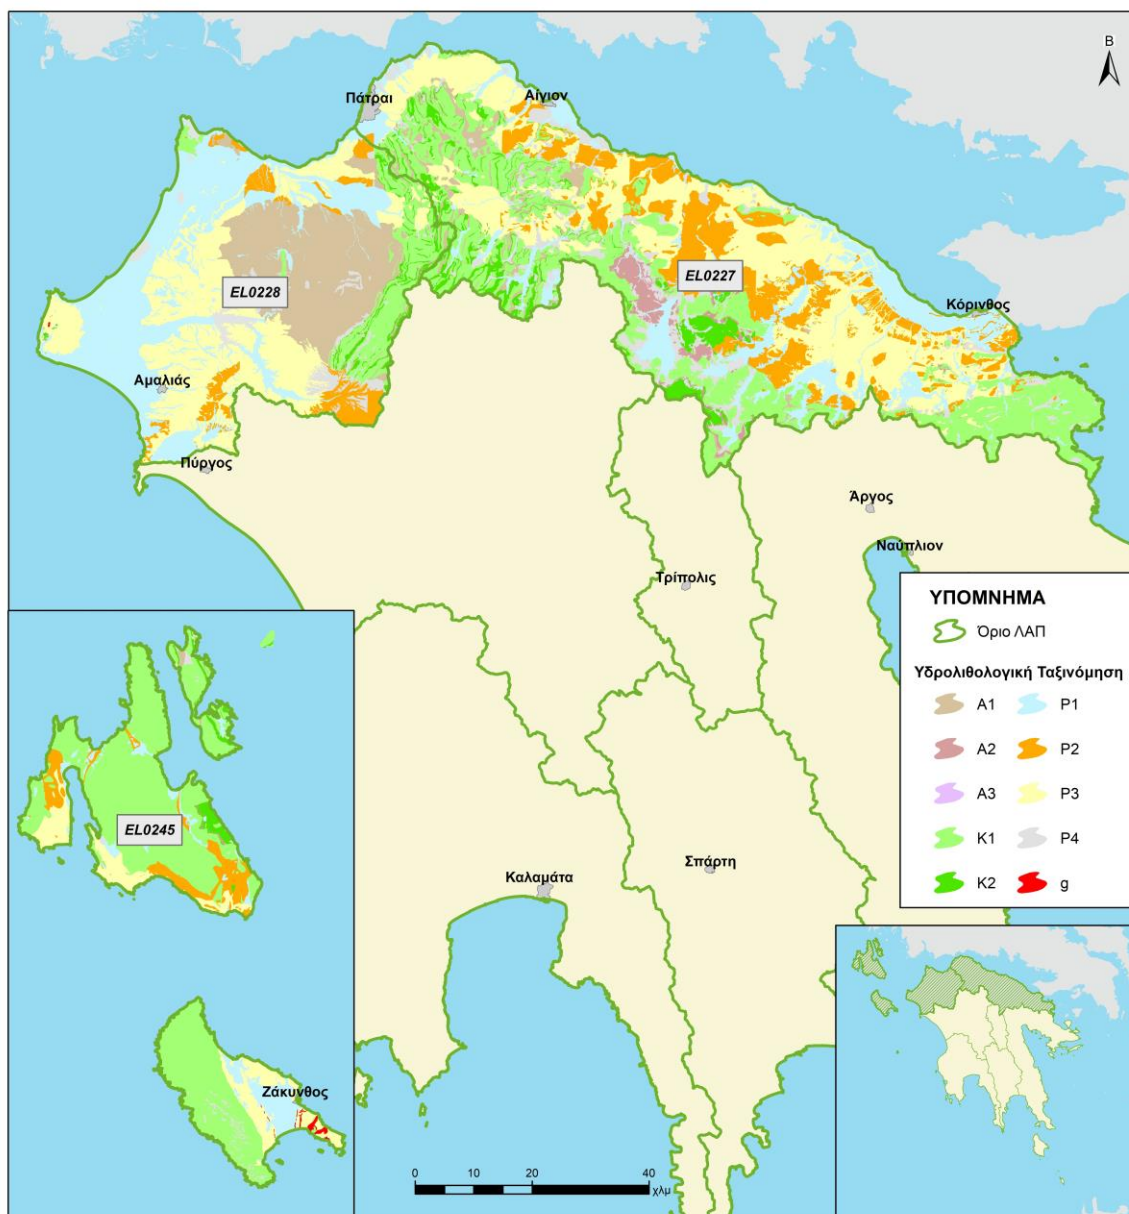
Β

Πάτραι
Αίγιον
EL0227
EL0228
Κόρινθος
Αμαλιάς
Πύργος
Άργος
Ναύπλιον
Τρίπολις
EL0245
Καλαμάτα
Σπάρτη
Ζάκυνθος

ΥΠΟΜΝΗΜΑ
Όριο ΛΑΠ
Υδρολιθολογική Ταξινόμηση
A1 P1
A2 P2
A3 P3
K1 P4
K2 g

0 10 20 40 χλμ